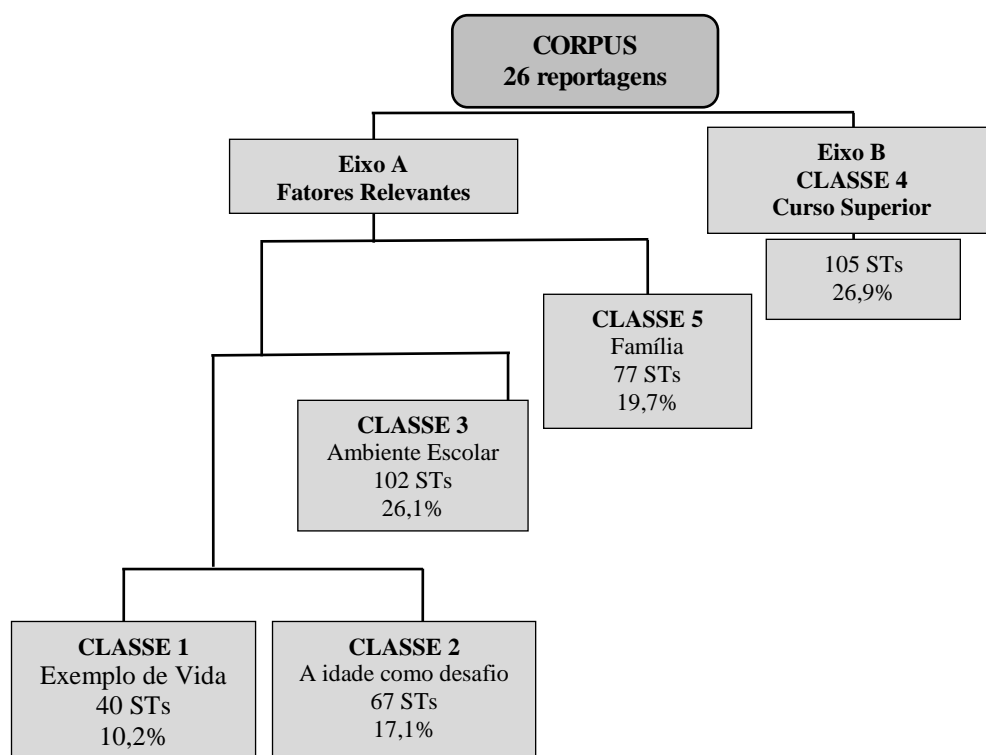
CORPUS
26 reportagens

Eixo A
Fatores Relevantes

Eixo B
CLASSE 4
Curso Superior

105 STs
26,9%

CLASSE 5
Família
77 STs
19,7%

CLASSE 3
Ambiente Escolar
102 STs
26,1%

CLASSE 1
Exemplo de Vida
40 STs
10,2%

CLASSE 2
A idade como desafio
67 STs
17,1%